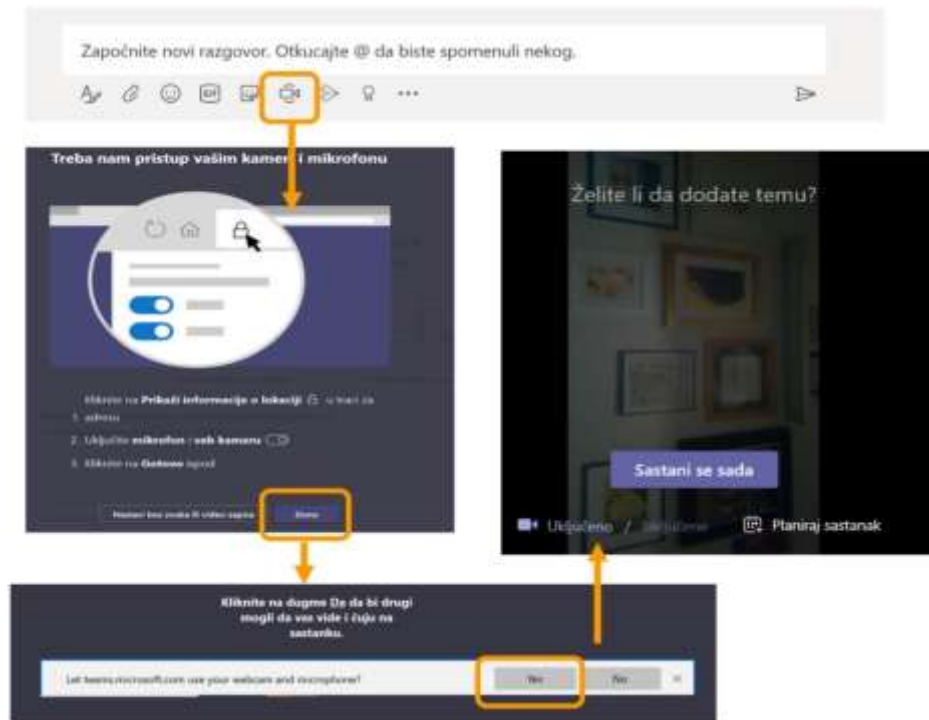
Započnite novi razgovor. Otkucajte @ da biste spomenuli nekog.

Treba nam pristup vašim kameri i mikrofonu

1. Kliknite na Prikaži informacije o lokaciji u traci za adresu
2. Uključite mikrofon i veb-kameru
3. Kliknite na Gotovo ispod

Nastavi bez zvuka ili video zapisa
Gotovo

Želite li da dodate temu?

Sastani se sada

Uključeno / Isključeno
Planiraj sastanak

Kliknite na dugme Da da bi drugi mogli da vas vide i čuju na sastanku.

Let teams.microsoft.com use your webcam and microphone?
Yes
No
×